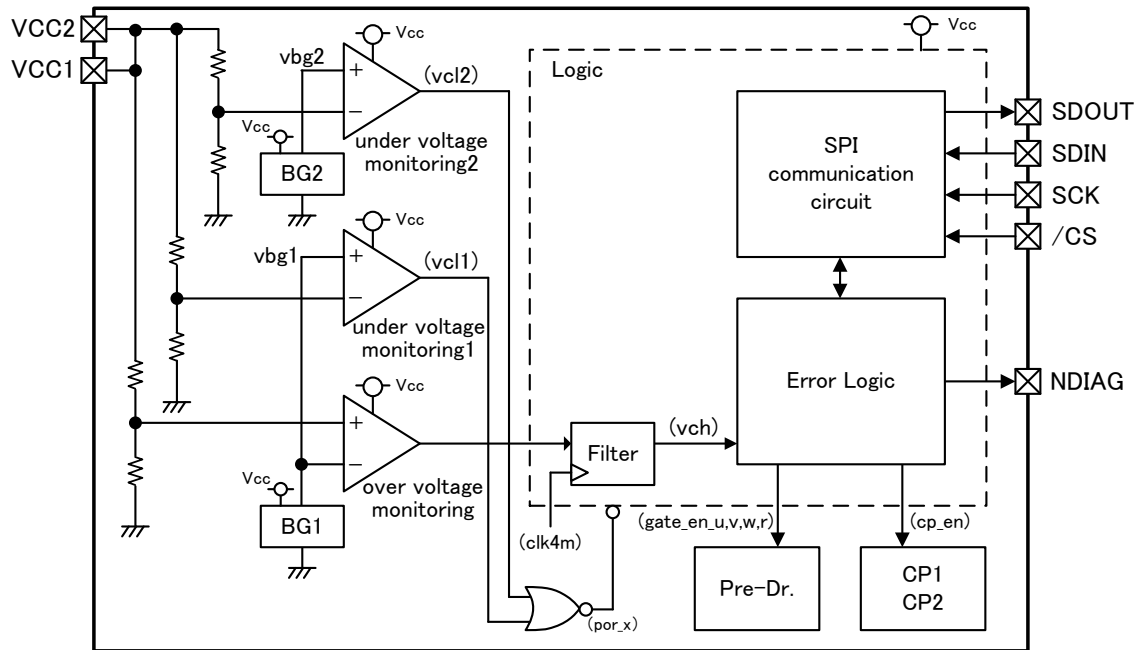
VCC2
VCC1
Vcc
vbg2
+
−
(vcl2)
Vcc
BG2
under voltage monitoring2
Vcc
Logic
SPI communication circuit
SDOUT
SDIN
SCK
/CS
Vcc
vbg1
+
−
(vcl1)
under voltage monitoring1
Error Logic
NDIAG
Vcc
+
−
Filter
(vch)
Vcc
BG1
over voltage monitoring
(clk4m)
(gate_en_u,v,w,r)
(cp_en)
Pre-Dr.
CP1
CP2
(por_x)